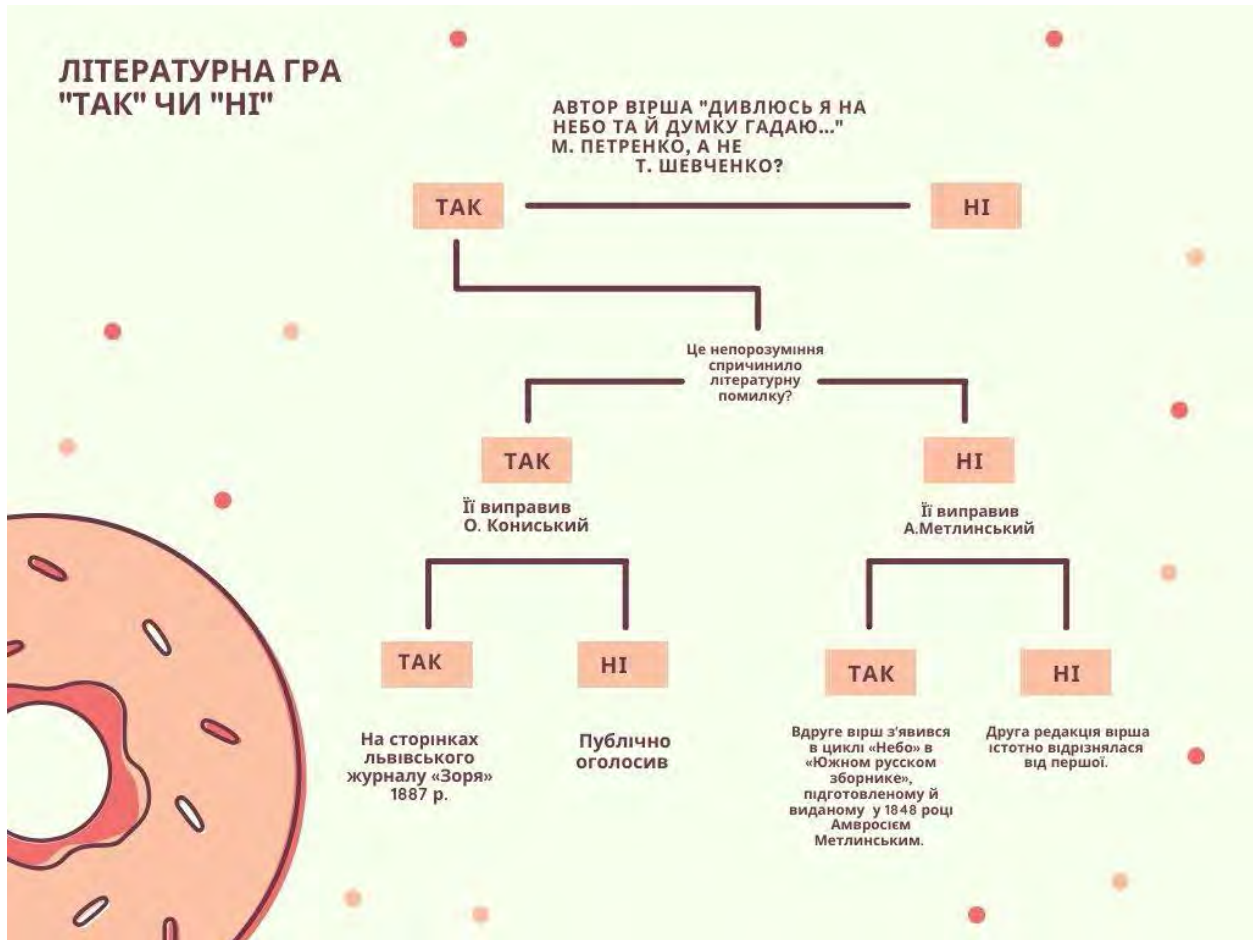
ЛІТЕРАТУРНА ГРА "ТАК" ЧИ "НІ"

АВТОР ВІРША "ДИВЛЮСЬ Я НА НЕБО ТА Й ДУМКУ ГАДАЮ..." М. ПЕТРЕНКО, А НЕ Т. ШЕВЧЕНКО?

ТАК

НІ

Це непорозуміння спричинило літературну помилку?

ТАК

НІ

Її виправив О. Кониський

Її виправив А.Метлинський

ТАК

НІ

ТАК

НІ

На сторінках львівського журналу «Зоря» 1887 р.

Публічно оголосив

Вдруге вірш з'явився в циклі «Небо» в «Южном русском зборнике», підготовленому й виданому у 1848 році Амвросієм Метлинським.

Друга редакція вірша істотно відрізнялася від першої.